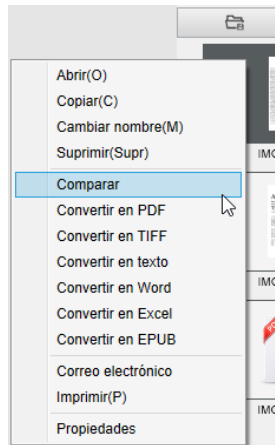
Abrir(O)
Copiar(C)
Cambiar nombre(M)
Suprimir(Supr)
Comparar
Convertir en PDF
Convertir en TIFF
Convertir en texto
Convertir en Word
Convertir en Excel
Convertir en EPUB
Correo electrónico
Imprimir(P)
Propiedades

IMG
IMG
IMG
IMG